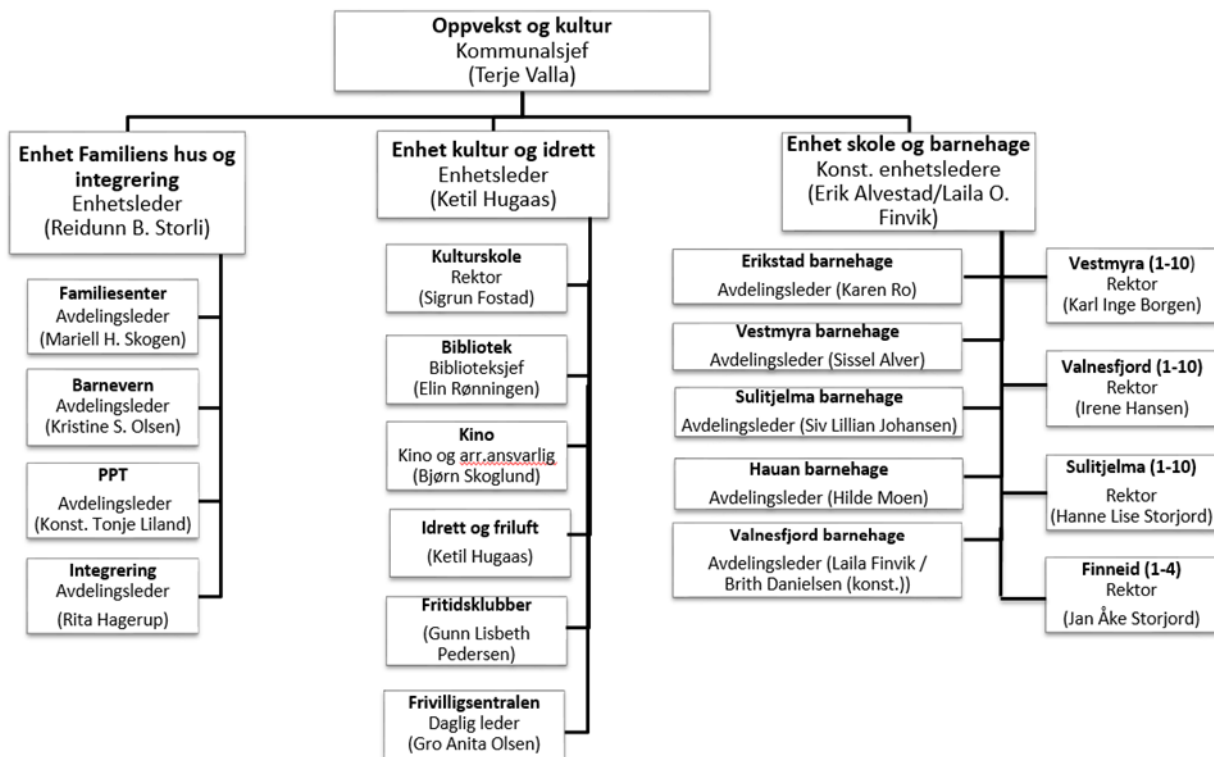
**Oppvekst og kultur**
Kommunalsjef
(Terje Valla)

**Enhet Familiens hus og integrering**
Enhetsleder
(Reidunn B. Storli)

**Familiesenter**
Avdelingsleder
(Mariell H. Skogen)

**Barnevern**
Avdelingsleder
(Kristine S. Olsen)

**PPT**
Avdelingsleder
(Konst. Tonje Liland)

**Integrering**
Avdelingsleder
(Rita Hagerup)

**Enhet kultur og idrett**
Enhetsleder
(Ketil Hugaas)

**Kulturskole**
Rektor
(Sigrun Fostad)

**Bibliotek**
Biblioteksjef
(Elin Rønningen)

**Kino**
Kino og arr.ansvarlig
(Bjørn Skoglund)

**Idrett og friluft**
(Ketil Hugaas)

**Fritidsklubber**
(Gunn Lisbeth Pedersen)

**Frivilligsentralen**
Daglig leder
(Gro Anita Olsen)

**Enhet skole og barnehage**
Konst. enhetsledere
(Erik Alvestad/Laila O. Finvik)

**Erikstad barnehage**
Avdelingsleder (Karen Ro)

**Vestmyra barnehage**
Avdelingsleder (Sissel Alver)

**Sulitjelma barnehage**
Avdelingsleder (Siv Lillian Johansen)

**Hauan barnehage**
Avdelingsleder (Hilde Moen)

**Valnesfjord barnehage**
Avdelingsleder (Laila Finvik / Brith Danielsen (konst.))

**Vestmyra (1-10)**
Rektor
(Karl Inge Borgen)

**Valnesfjord (1-10)**
Rektor
(Irene Hansen)

**Sulitjelma (1-10)**
Rektor
(Hanne Lise Storjord)

**Finneid (1-4)**
Rektor
(Jan Åke Storjord)